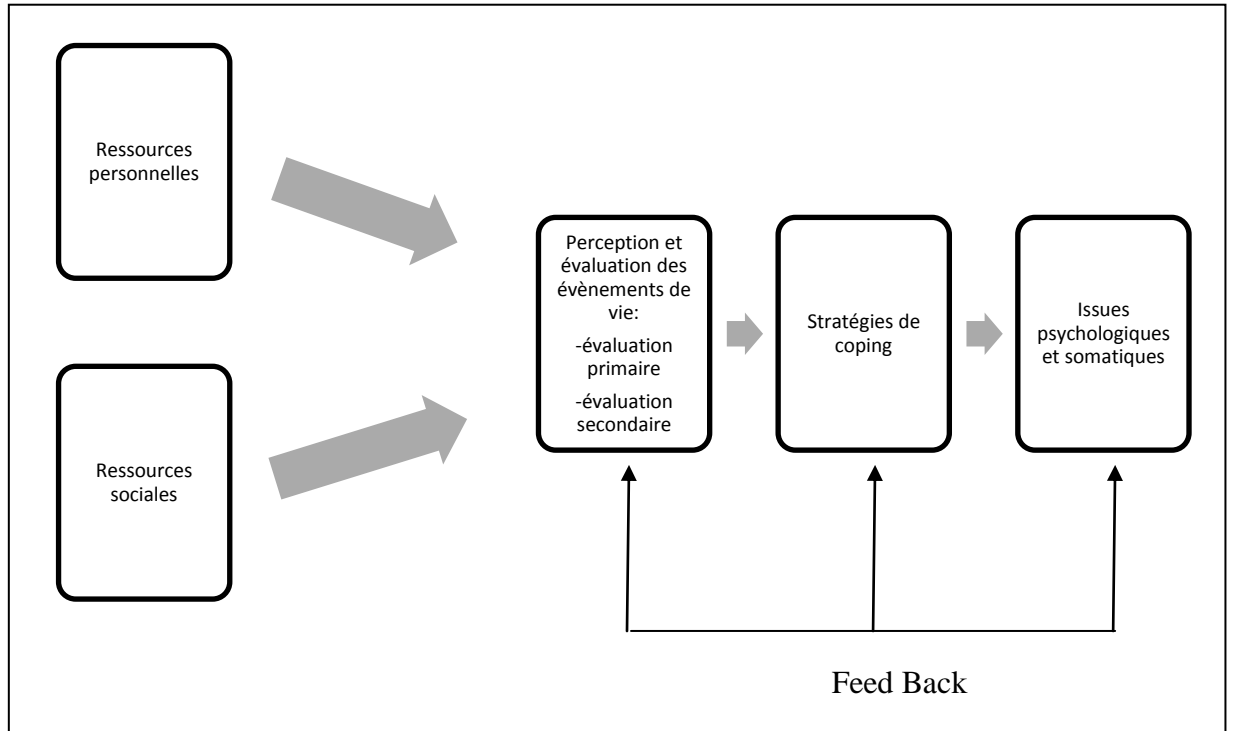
Ressources personnelles

Ressources sociales

Perception et évaluation des évènements de vie:
-évaluation primaire
-évaluation secondaire

Stratégies de coping

Issues psychologiques et somatiques

Feed Back